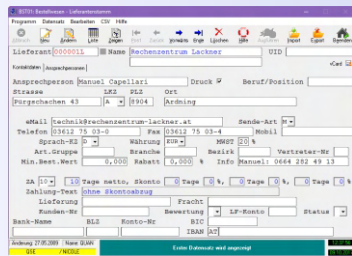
BST01: Bestellwesen - Lieferantenstamm

Programm Datensatz Bearbeiten CSV Hilfe

Abbruch Neu Ändern Liste Zeigen Start Zurück Vorwärts Ende Löschen Hilfe Ausgaben Import Export Beenden

Lieferant 0000011 Name Rechenzentrum Lackner UID

Kontaktdaten Anlagen/Ablage vCard

Ansprechperson Manuel Capellari Druck Beruf/Position

Strasse LKZ PLZ Ort

Pürgechachen 43 A 8904 Ardning

eMail technik@rechenzentrum-lackner.at Sende-Art

Telefon 03612 75 03-0 Fax 03612 75 03-4 Mobil

Sprache-KZ 0 Währung EUR MWST 20 %

Art.Gruppe Branche Bezirk Vertreter-Nr

Min.Best.Wert 0,000 Rabatt 0,000 % Info Manuel: 0664 282 49 13

ZA 10 10 Tage netto, Skonto 0 Tage 0 %, 0 Tage 0 %

Zahlungs-Text ohne Skontoabzug

Lieferung Fracht

Kunden-Nr Bewertung LF-Konto Status

Bank-Name BLZ Konto-Nr BIC

IBAN AT

Änderung 27.05.2009 Name QUAN

Ersten Datensatz wird angezeigt

/ NICOLE